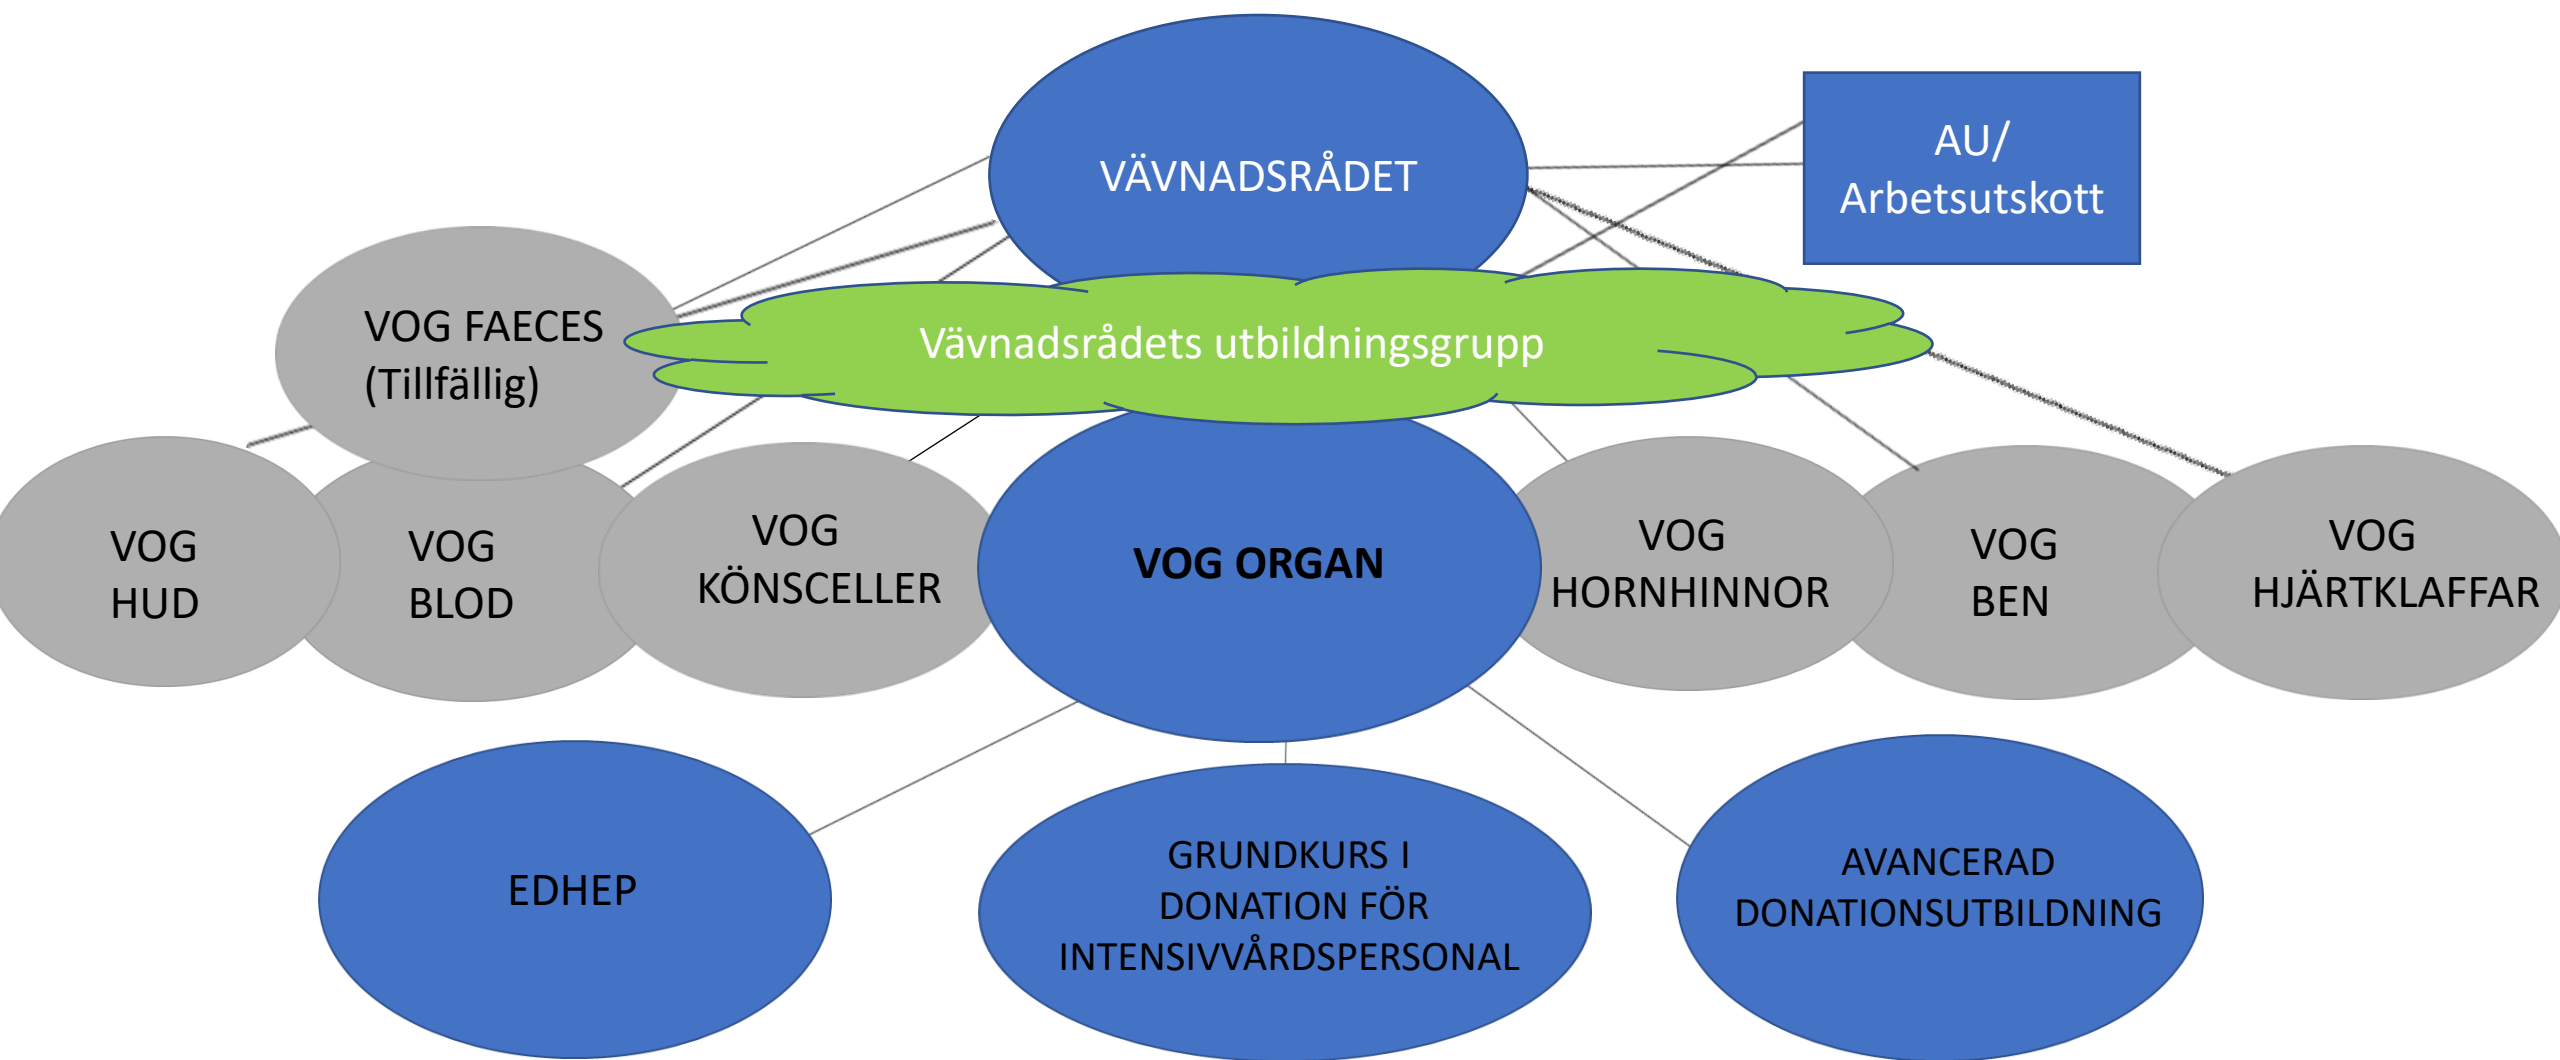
VÄVNADSRÅDET

AU/
Arbetsutskott

VOG FAECES
(Tillfällig)

Vävnadsrådets utbildningsgrupp

VOG
HUD

VOG
BLOD

VOG
KÖNSCELLER

VOG ORGAN

VOG
HORNHINNOR

VOG
BEN

VOG
HJÄRTKLAFFAR

EDHEP

GRUNDKURS I
DONATION FÖR
INTENSIVVÅRDSPERSONAL

AVANCERAD
DONATIONSUTBILDNING